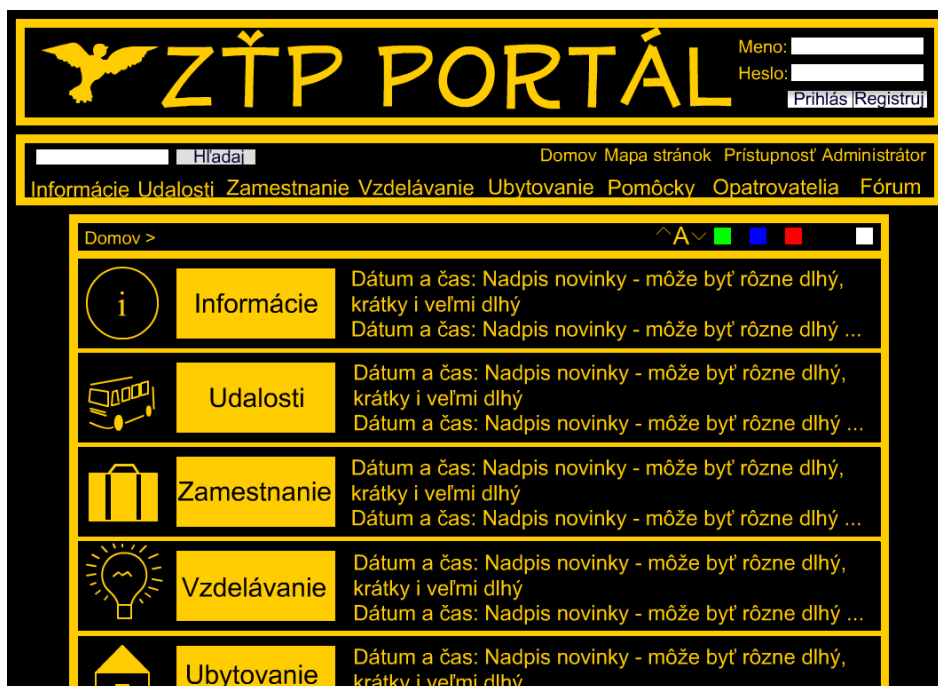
ZŤP PORTÁL

Meno:
Heslo:
Prihlás Registruj

Hľadaj

Domov Mapa stránok Prístupnosť Administrátor

Informácie Udalosti Zamestnanie Vzdelávanie Ubytovanie Pomôcky Opatrovatelia Fórum

Domov >

A

i

Informácie

Dátum a čas: Nadpis novinky - môže byť rôzne dlhý, krátky i veľmi dlhý
Dátum a čas: Nadpis novinky - môže byť rôzne dlhý ...

Udalosti

Dátum a čas: Nadpis novinky - môže byť rôzne dlhý, krátky i veľmi dlhý
Dátum a čas: Nadpis novinky - môže byť rôzne dlhý ...

Zamestnanie

Dátum a čas: Nadpis novinky - môže byť rôzne dlhý, krátky i veľmi dlhý
Dátum a čas: Nadpis novinky - môže byť rôzne dlhý ...

Vzdelávanie

Dátum a čas: Nadpis novinky - môže byť rôzne dlhý, krátky i veľmi dlhý
Dátum a čas: Nadpis novinky - môže byť rôzne dlhý ...

Ubytovanie

Dátum a čas: Nadpis novinky - môže byť rôzne dlhý, krátky i veľmi dlhý